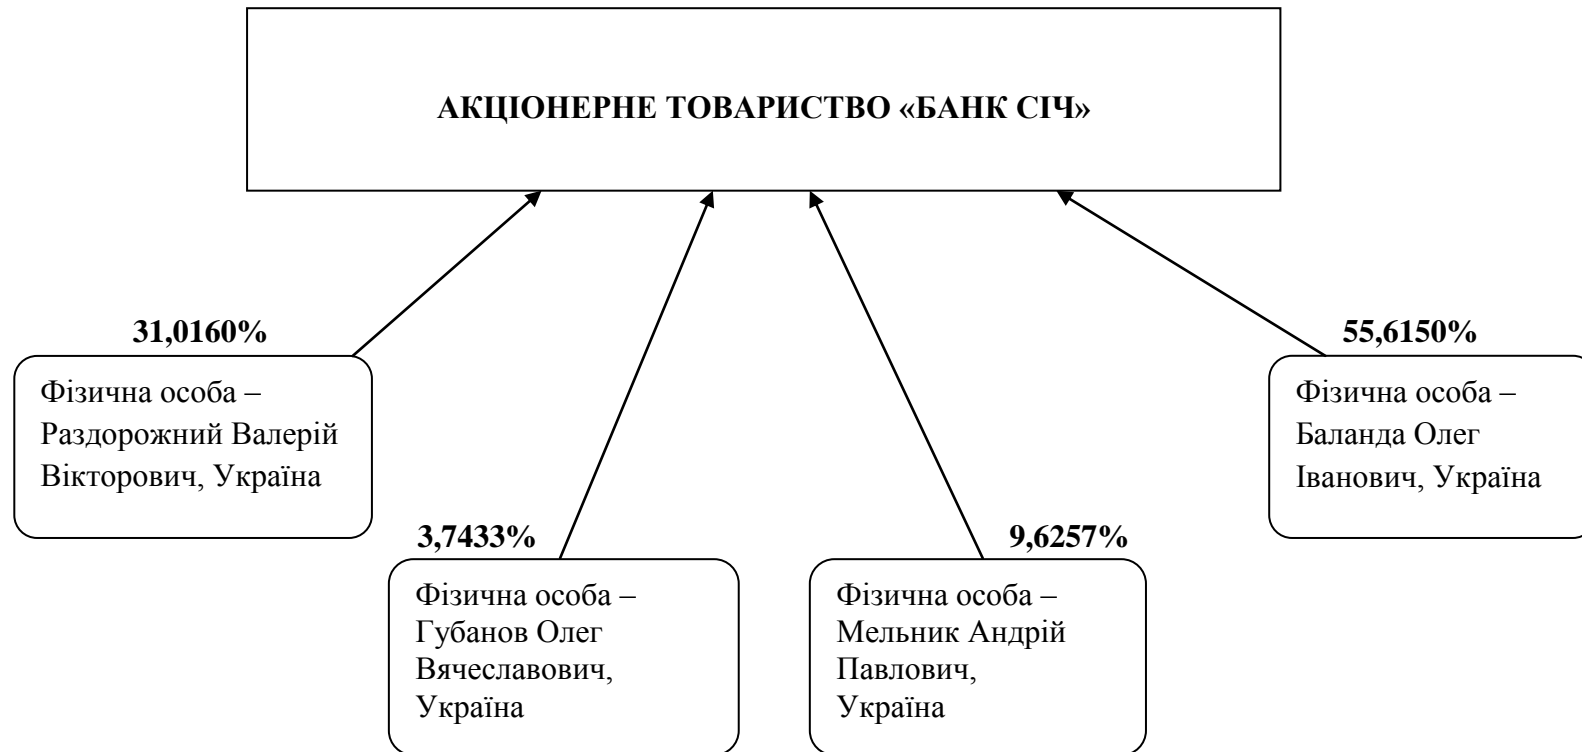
АКЦІОНЕРНЕ ТОВАРИСТВО «БАНК СІЧ»

31,0160%

Фізична особа – Раздорожний Валерій Вікторович, Україна

55,6150%

Фізична особа – Баланда Олег Іванович, Україна

3,7433%

Фізична особа – Губанов Олег Вячеславович, Україна

9,6257%

Фізична особа – Мельник Андрій Павлович, Україна